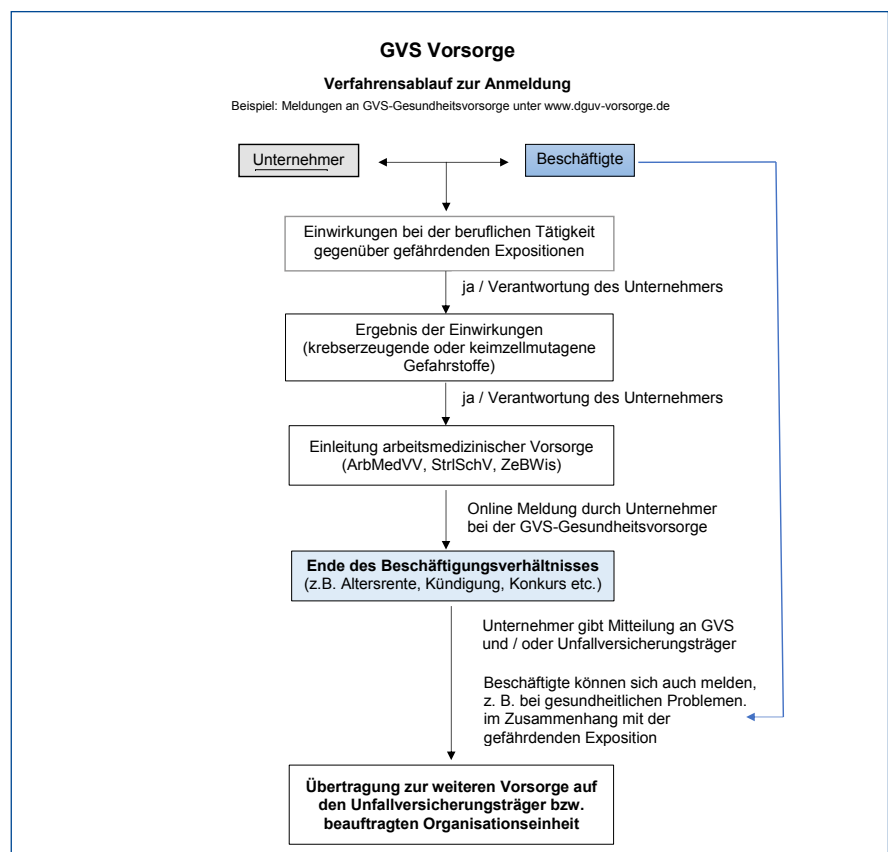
GVS Vorsorge

Verfahrensablauf zur Anmeldung

Beispiel: Meldungen an GVS-Gesundheitsvorsorge unter www.dguv-vorsorge.de

Unternehmer

Beschäftigte

Einwirkungen bei der beruflichen Tätigkeit gegenüber gefährdenden Expositionen

ja / Verantwortung des Unternehmers

Ergebnis der Einwirkungen (krebserzeugende oder keimzellmutagene Gefahrstoffe)

ja / Verantwortung des Unternehmers

Einleitung arbeitsmedizinischer Vorsorge (ArbMedVV, StrlSchV, ZeBWis)

Online Meldung durch Unternehmer bei der GVS-Gesundheitsvorsorge

Ende des Beschäftigungsverhältnisses (z.B. Altersrente, Kündigung, Konkurs etc.)

Unternehmer gibt Mitteilung an GVS und / oder Unfallversicherungsträger

Beschäftigte können sich auch melden, z. B. bei gesundheitlichen Problemen. im Zusammenhang mit der gefährdenden Exposition

Übertragung zur weiteren Vorsorge auf den Unfallversicherungsträger bzw. beauftragten Organisationseinheit